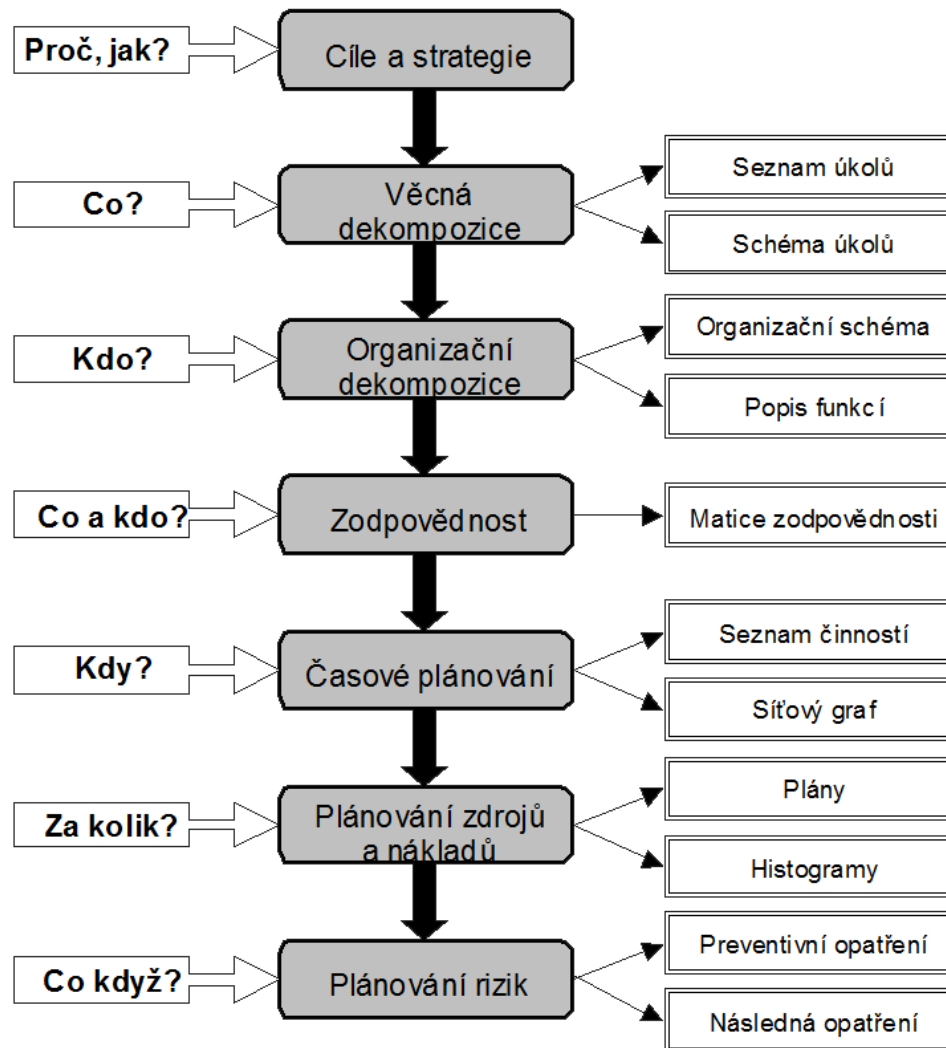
Proč, jak?
Cíle a strategie

Co?
Věcná dekompozice
Seznam úkolů
Schéma úkolů

Kdo?
Organizační dekompozice
Organizační schéma
Popis funkcí

Co a kdo?
Zodpovědnost
Matice zodpovědnosti

Kdy?
Časové plánování
Seznam činností
Síťový graf

Za kolik?
Plánování zdrojů a nákladů
Plány
Histogramy

Co když?
Plánování rizik
Preventivní opatření
Následná opatření